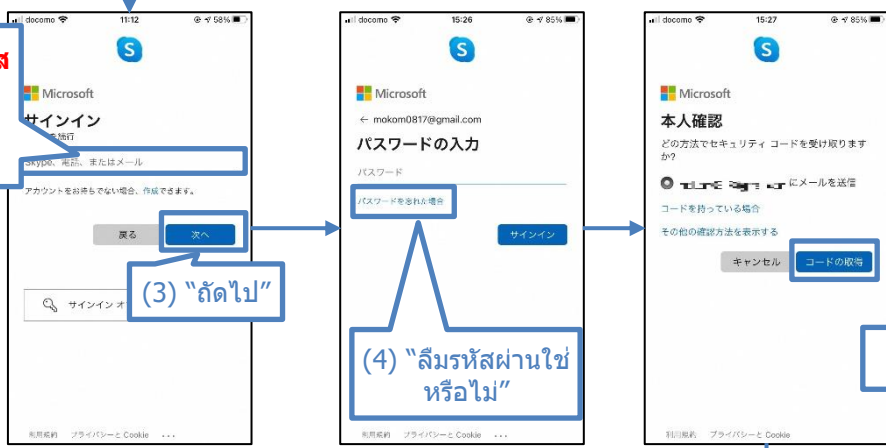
docomo 11:12 58%

ส

Microsoft

サインイン

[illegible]続行

Skype、電話、またはメール

アカウントをお持ちでない場合、作成できます。

戻る

次へ

(3) "ถัดไป"

サインイン オ

利用規約 プライバシーと Cookie ...

docomo 15:26 85%

Microsoft

← mokom0817@gmail.com

パスワードの入力

パスワード

パスワードを忘れた場合

サインイン

(4) "ลืมรหัสผ่านใช่หรือไม่"

利用規約 プライバシーと Cookie ...

docomo 15:27 85%

Microsoft

本人確認

どの方法でセキュリティ コードを受け取りますか?

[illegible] にメールを送信

コードを持っている場合

その他の確認方法を表示する

キャンセル

コードの取得

利用規約 プライバシーと Cookie